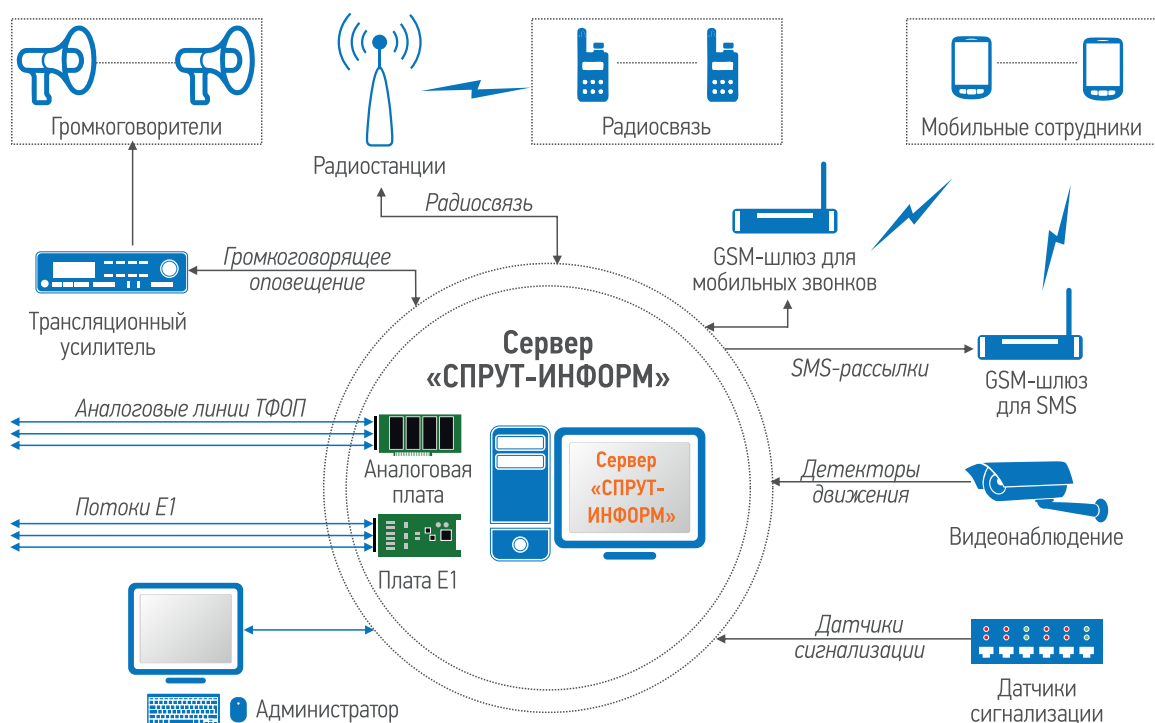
Громкоговорители

Радиостанции

Радиосвязь

Мобильные сотрудники

Радиосвязь

GSM-шлюз для мобильных звонков

Громкоговорящее оповещение

Трансляционный усилитель

Сервер «СПРУТ-ИНФОРМ»

SMS-рассылки

GSM-шлюз для SMS

Аналоговые линии ТФОП

Аналоговая плата

Сервер «СПРУТ-ИНФОРМ»

Детекторы движения

Видеонаблюдение

Потоки Е1

Плата Е1

Датчики сигнализации

Датчики сигнализации

Администратор